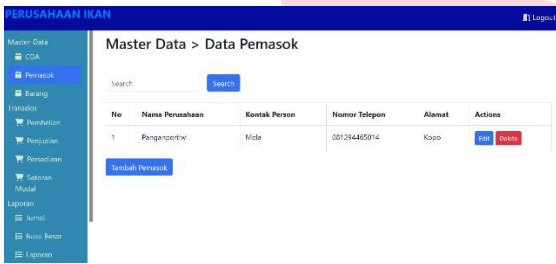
PERUSAHAAN IKAN

Logout

Master Data
COA
Pemasok
Barang
Transaksi
Pembelian
Penjualan
Persediaan
Setoran Modal
Laporan
Jurnal
Buku Besar
Laporan

Master Data > Data Pemasok

Search

Search

| No | Nama Perusahaan | Kontak Person | Nomor Telepon | Alamat | Actions |
|---|---|---|---|---|---|
| 1 | Panganpertiwi | Mela | 081294465014 | Kopo | Edit Delete |

Tambah Pemasok